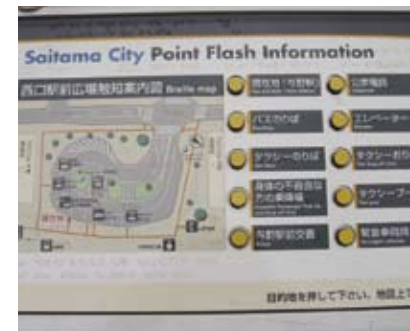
Saitama City Point Flash Information

西口駅前広場触知案内図 Braille map

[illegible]

バスのりば

タクシーのりば

身体の不自由な方の乗降場

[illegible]

公衆電話

エレベーター

タクシーおり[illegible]

タクシープー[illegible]

駐車場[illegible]

目的地を押して下さい。地図上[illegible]